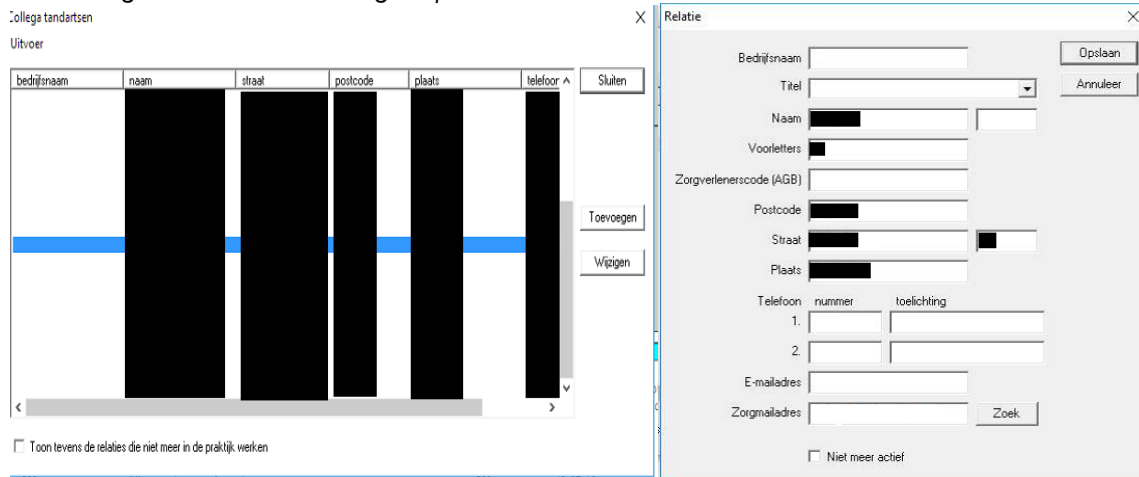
Collega tandartsen
Uitvoer

| bedrijfsnaam | naam | straat | postcode | plaats | telefoor |
|---|---|---|---|---|---|

Sluiten
Toevoegen
Wijzigen

☐ Toon tevens de relaties die niet meer in de praktijk werken

Relatie

Bedrijfsnaam
Titel
Naam
Voorletters
Zorgverlenerscode (AGB)
Postcode
Straat
Plaats
Telefoon nummer toelichting
1.
2.
E-mailadres
Zorgmailadres
Zoek
☐ Niet meer actief

Opslaan
Annuleer